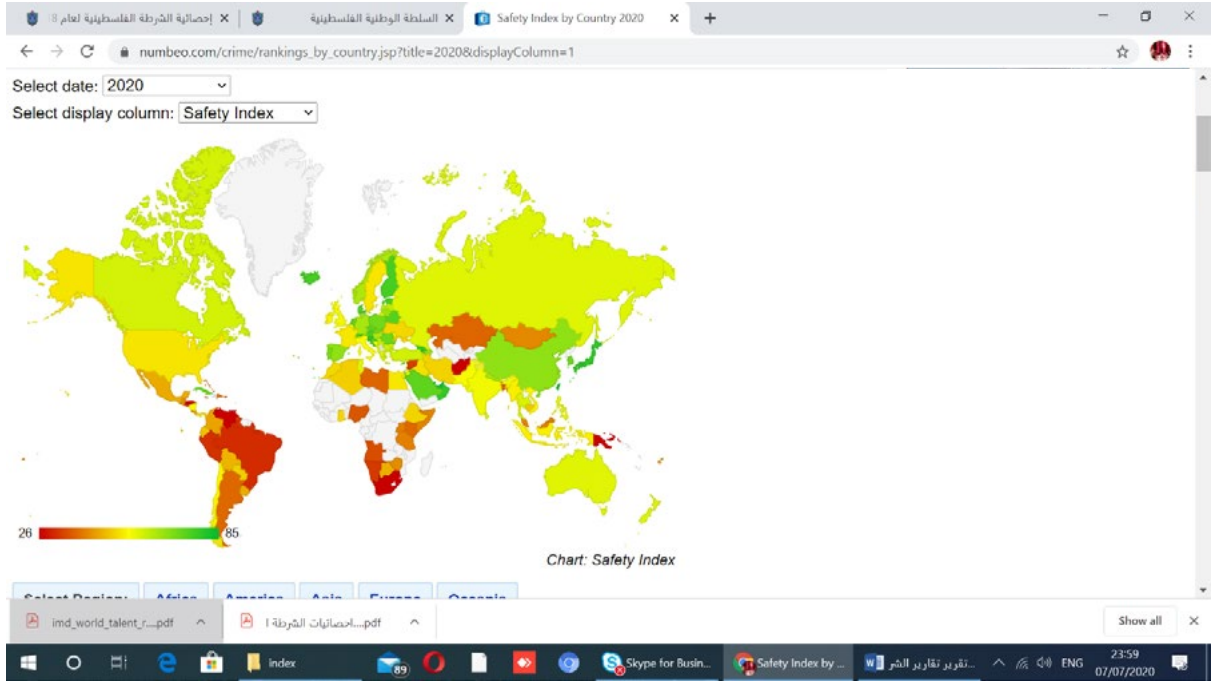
إحصائية الشرطة الفلسطينية لعام 8
السلطة الوطنية الفلسطينية
Safety Index by Country 2020
numbeo.com/crime/rankings_by_country.jsp?title=2020&displayColumn=1

Select date: 2020
Select display column: Safety Index

26
85

Chart: Safety Index

Select Region: Africa America Asia Europe Oceania

imd_world_talent_r....pdf
احصائيات الشرطة ا....pdf
Show all

index
89
Skype for Busin...
Safety Index by ...
تقرير تقارير الشر...
ENG
23:59
07/07/2020